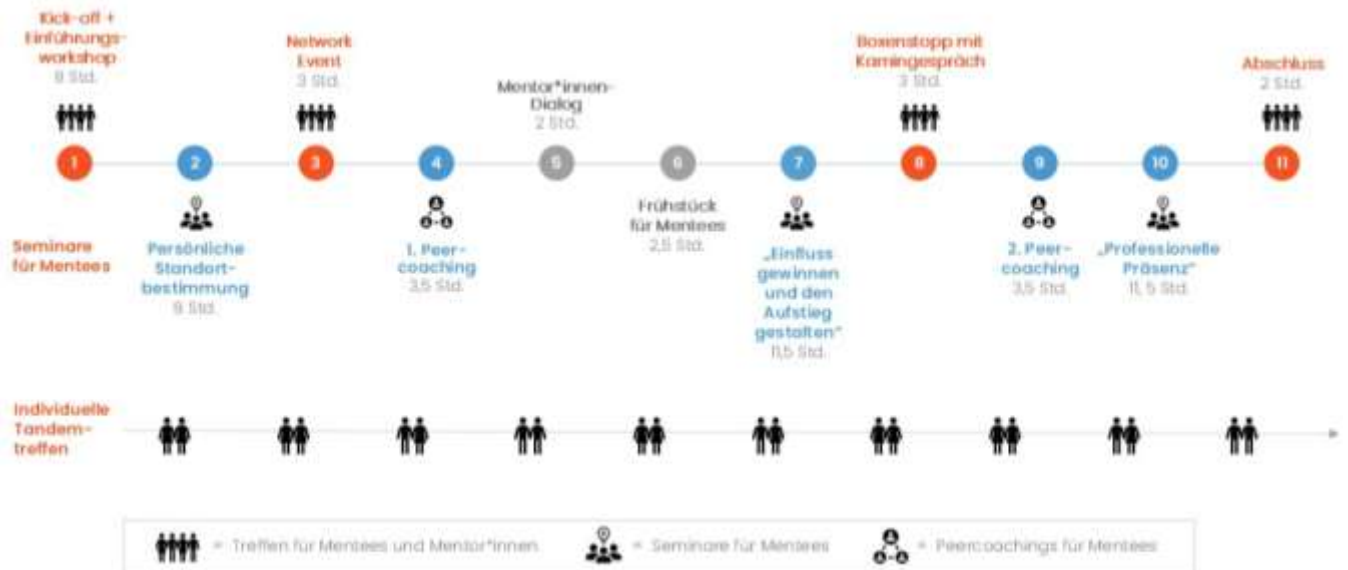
Kick-off + Einführungsworkshop
8 Std.

Network Event
3 Std.

Mentor*innen-Dialog
2 Std.

Boxenstopp mit Kamingespräch
3 Std.

Abschluss
2 Std.

1 2 3 4 5 6 7 8 9 10 11

Seminare für Mentees

Persönliche Standortbestimmung
9 Std.

1. Peercoaching
3,5 Std.

Frühstück für Mentees
2,5 Std.

„Einfluss gewinnen und den Aufstieg gestalten"
11,5 Std.

2. Peercoaching
3,5 Std.

„Professionelle Präsenz"
11, 5 Std.

Individuelle Tandemtreffen

= Treffen für Mentees und Mentor*innen = Seminare für Mentees = Peercoachings für Mentees